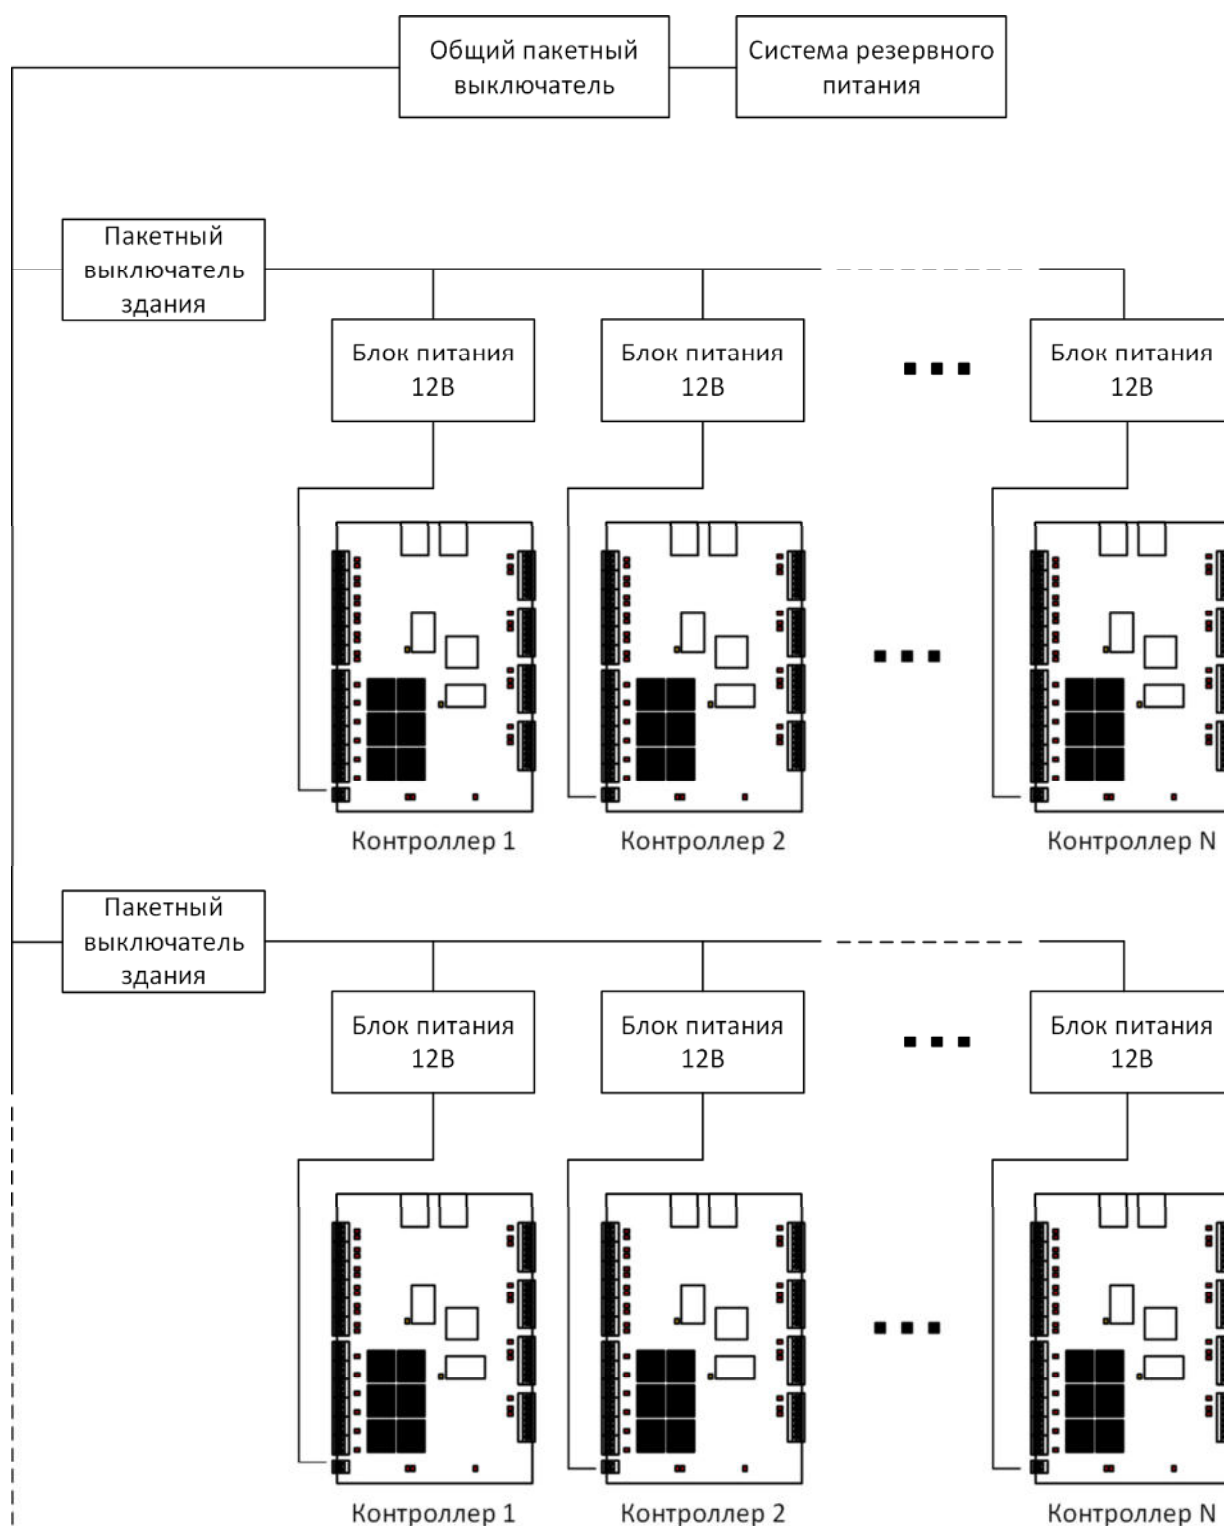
Общий пакетный выключатель

Система резервного питания

Пакетный выключатель здания

Блок питания 12В

Блок питания 12В

Блок питания 12В

Контроллер 1

Контроллер 2

Контроллер N

Пакетный выключатель здания

Блок питания 12В

Блок питания 12В

Блок питания 12В

Контроллер 1

Контроллер 2

Контроллер N